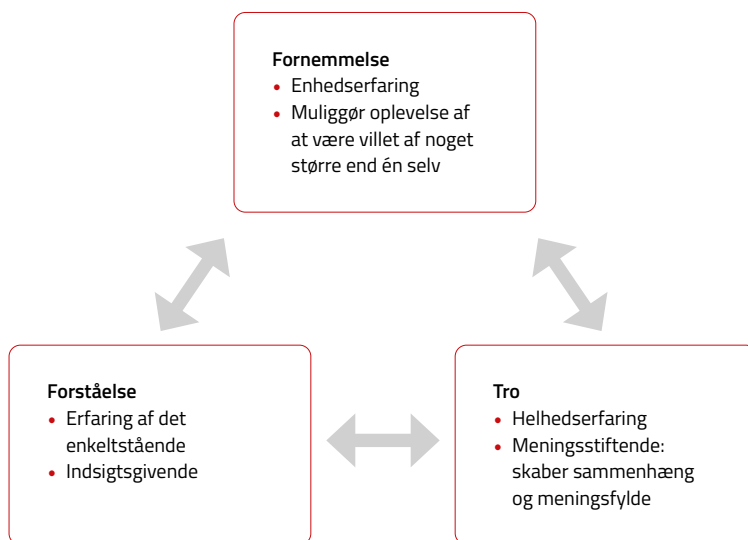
Fornemmelse
• Enhedserfaring
• Muliggør oplevelse af at være villet af noget større end én selv

Forståelse
• Erfaring af det enkeltstående
• Indsigtsgivende

Tro
• Helhedserfaring
• Meningsstiftende: skaber sammenhæng og meningsfylde